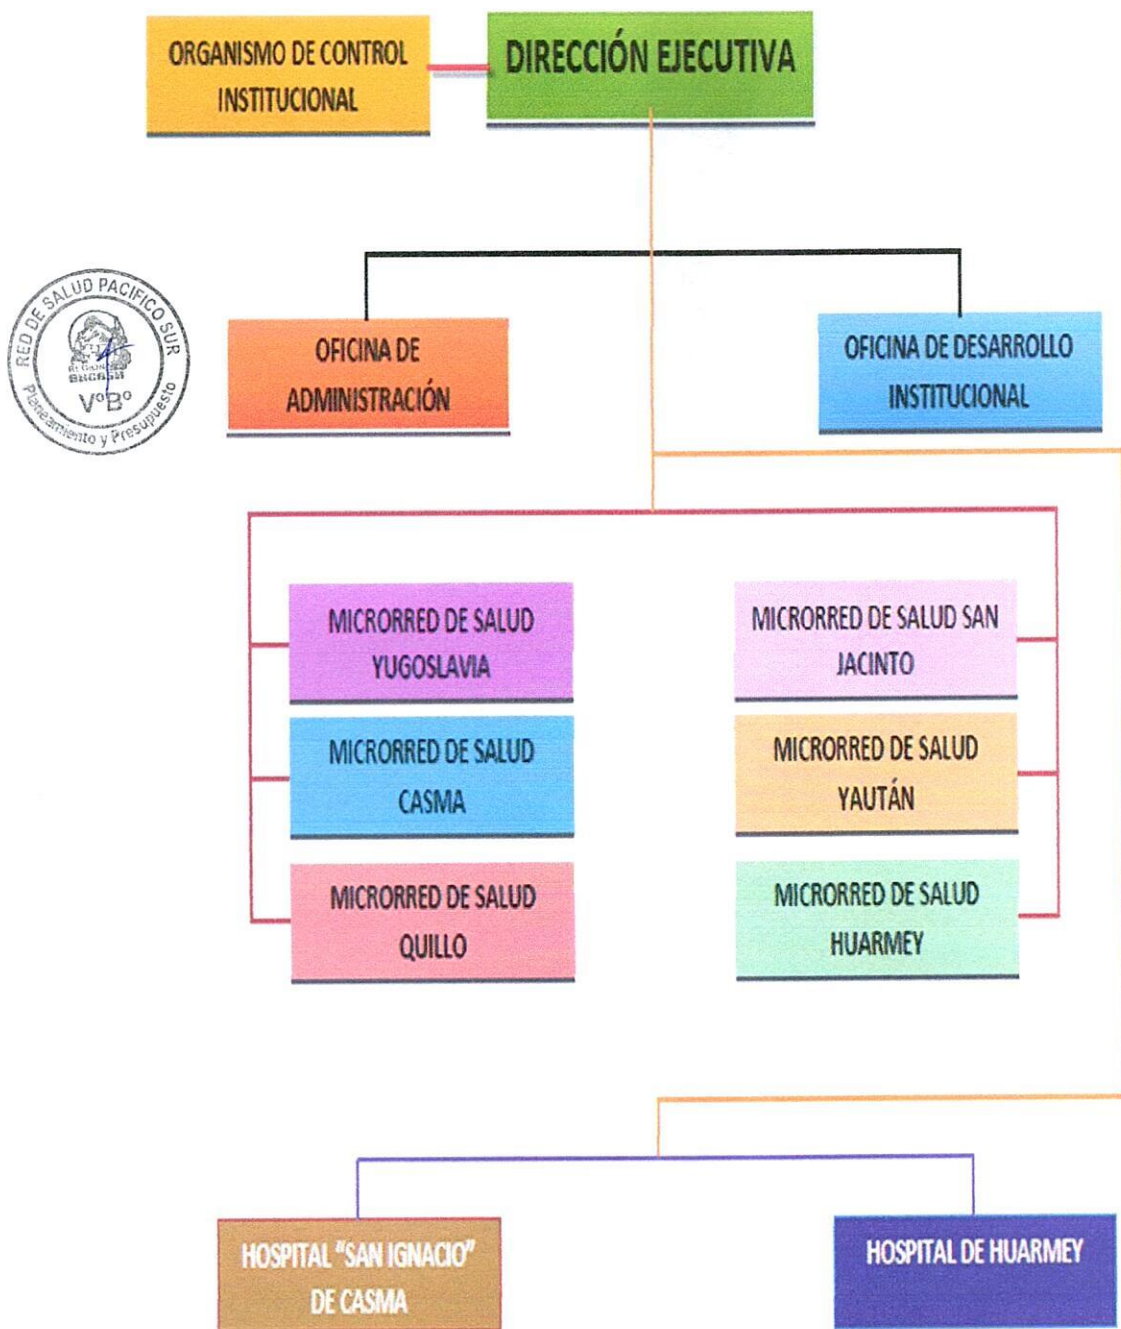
ORGANISMO DE CONTROL INSTITUCIONAL

DIRECCIÓN EJECUTIVA

RED DE SALUD PACIFICO SUR
ANCASH
V°B°
Planeamiento y Presupuesto

OFICINA DE ADMINISTRACIÓN

OFICINA DE DESARROLLO INSTITUCIONAL

MICRORRED DE SALUD YUGOSLAVIA

MICRORRED DE SALUD SAN JACINTO

MICRORRED DE SALUD CASMA

MICRORRED DE SALUD YAUTÁN

MICRORRED DE SALUD QUILLO

MICRORRED DE SALUD HUARMEY

HOSPITAL "SAN IGNACIO" DE CASMA

HOSPITAL DE HUARMEY